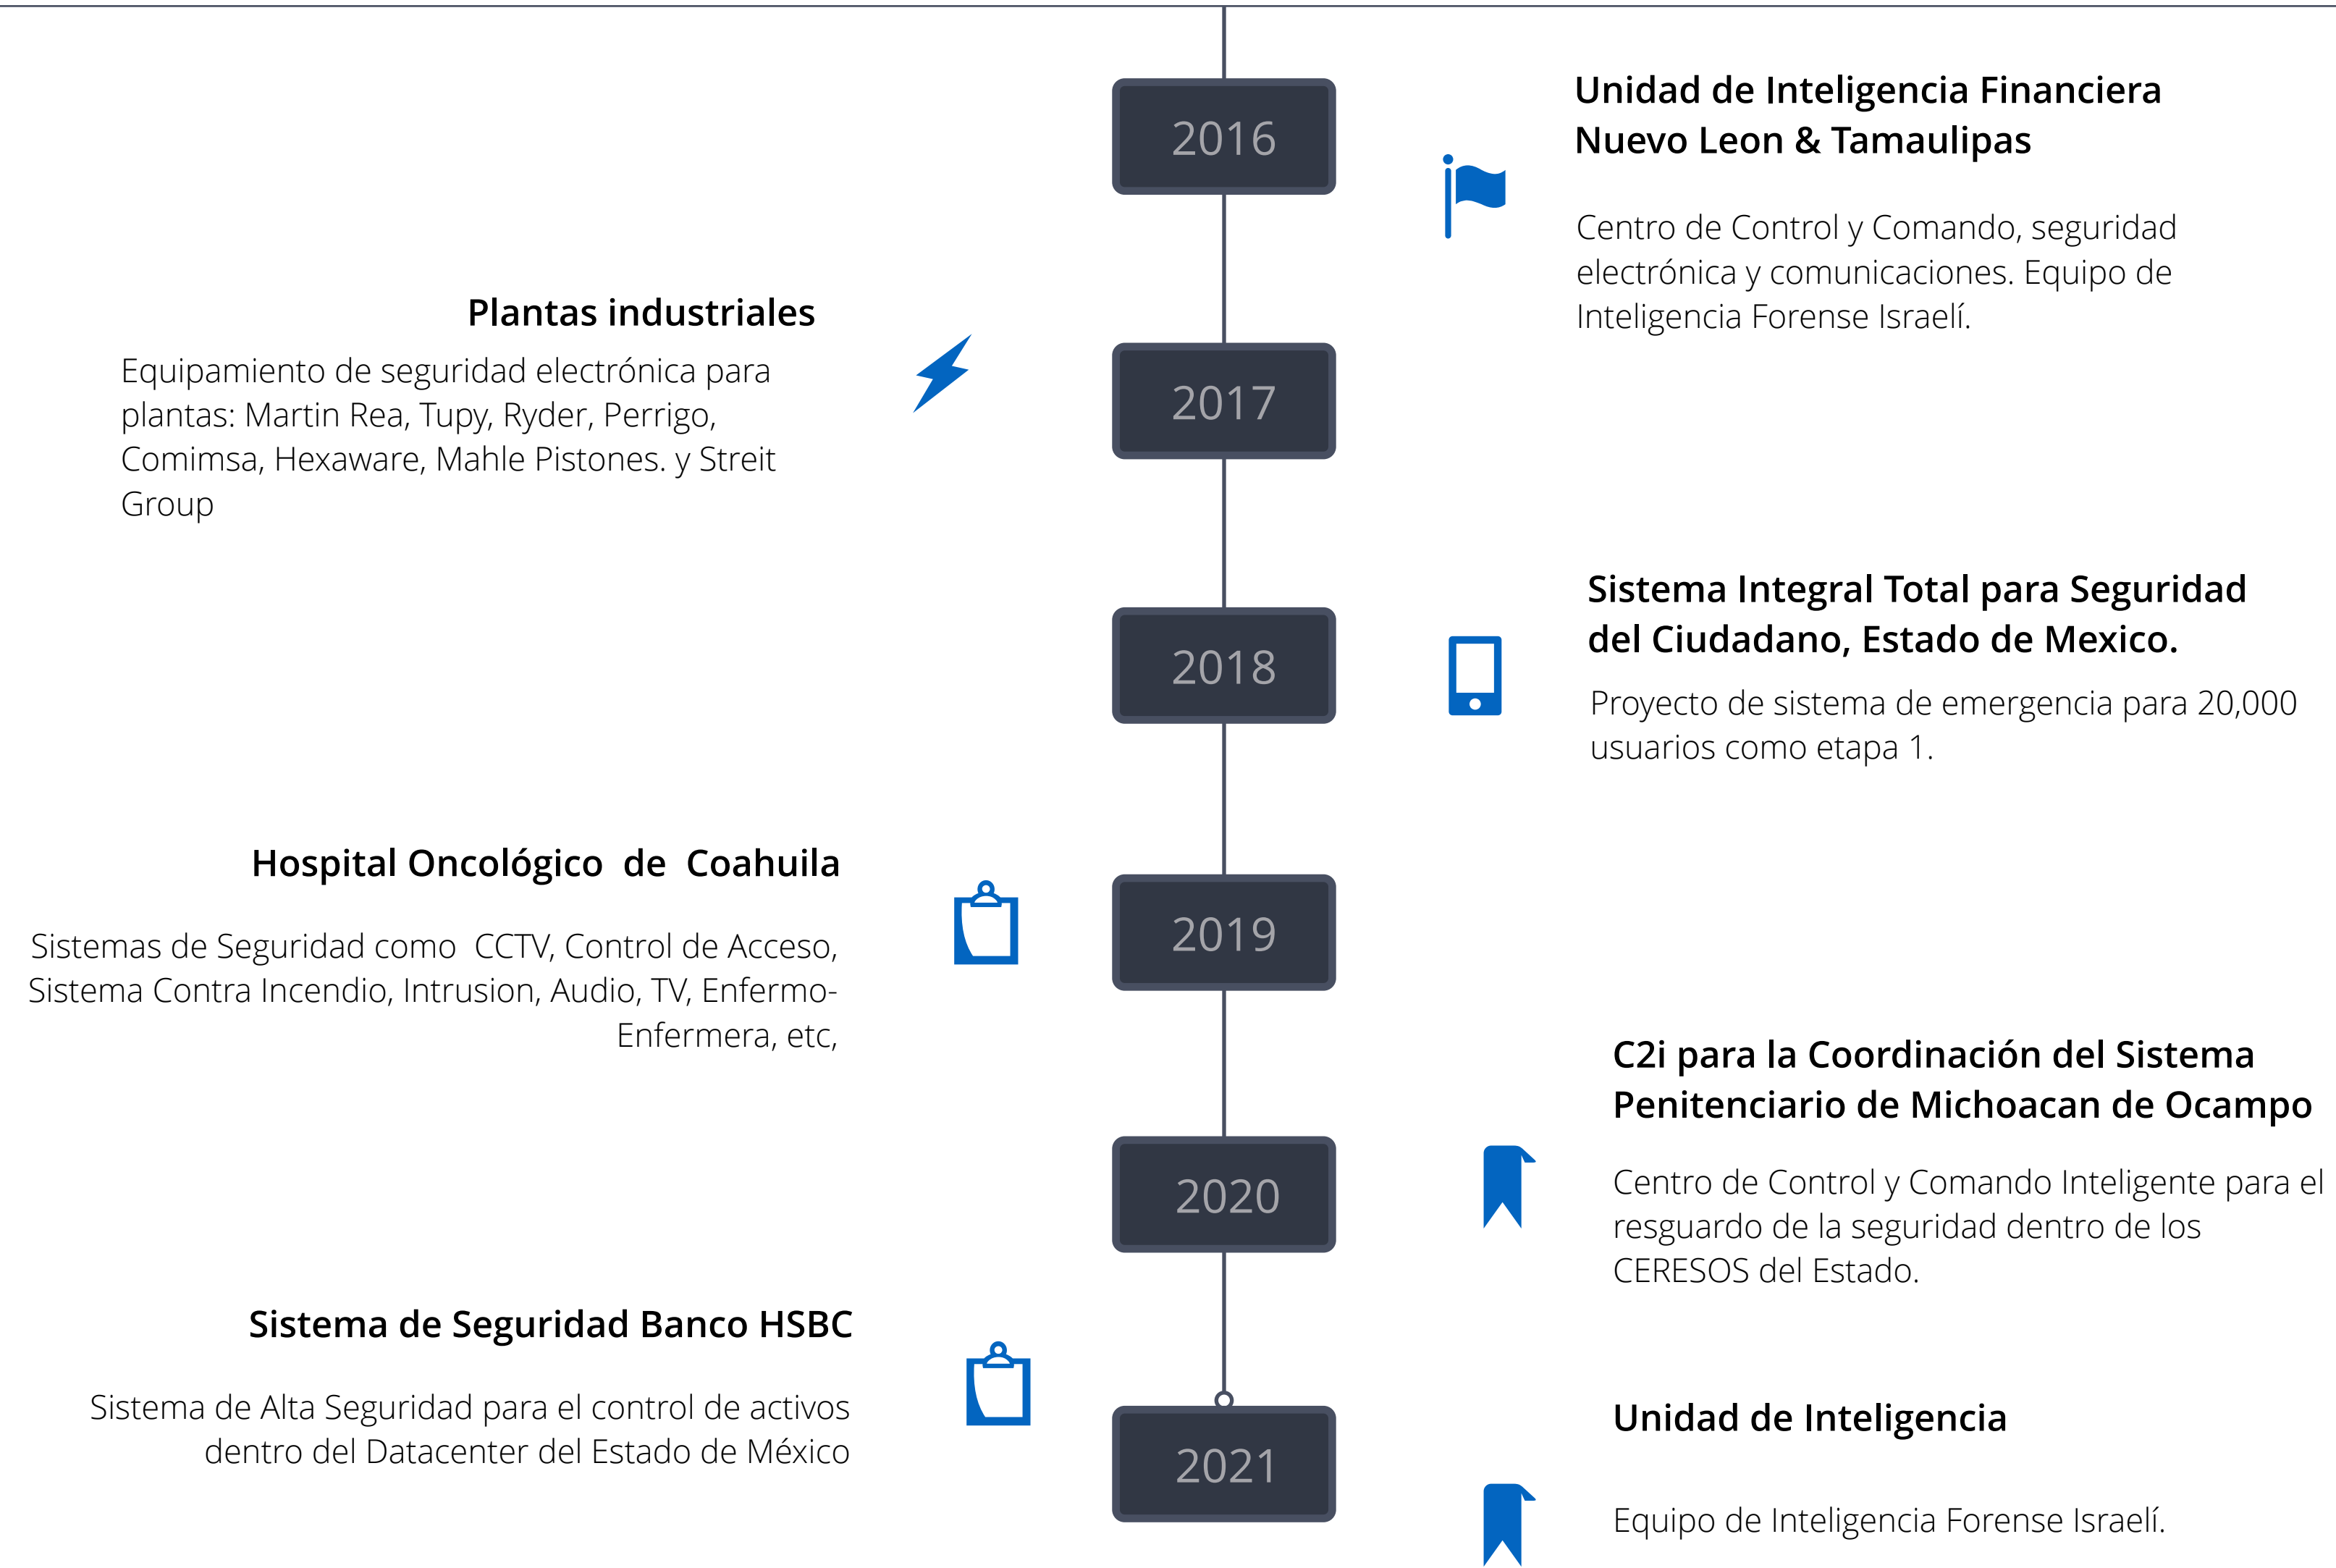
2016

Unidad de Inteligencia Financiera Nuevo Leon & Tamaulipas

Centro de Control y Comando, seguridad electrónica y comunicaciones. Equipo de Inteligencia Forense Israelí.

Plantas industriales

Equipamiento de seguridad electrónica para plantas: Martin Rea, Tupy, Ryder, Perrigo, Comimsa, Hexaware, Mahle Pistones. y Streit Group

2017

Sistema Integral Total para Seguridad del Ciudadano, Estado de Mexico.

Proyecto de sistema de emergencia para 20,000 usuarios como etapa 1.

2018

Hospital Oncológico de Coahuila

Sistemas de Seguridad como CCTV, Control de Acceso, Sistema Contra Incendio, Intrusion, Audio, TV, Enfermo-Enfermera, etc,

2019

C2i para la Coordinación del Sistema Penitenciario de Michoacan de Ocampo

Centro de Control y Comando Inteligente para el resguardo de la seguridad dentro de los CERESOS del Estado.

2020

Sistema de Seguridad Banco HSBC

Sistema de Alta Seguridad para el control de activos dentro del Datacenter del Estado de México

Unidad de Inteligencia

2021

Equipo de Inteligencia Forense Israelí.